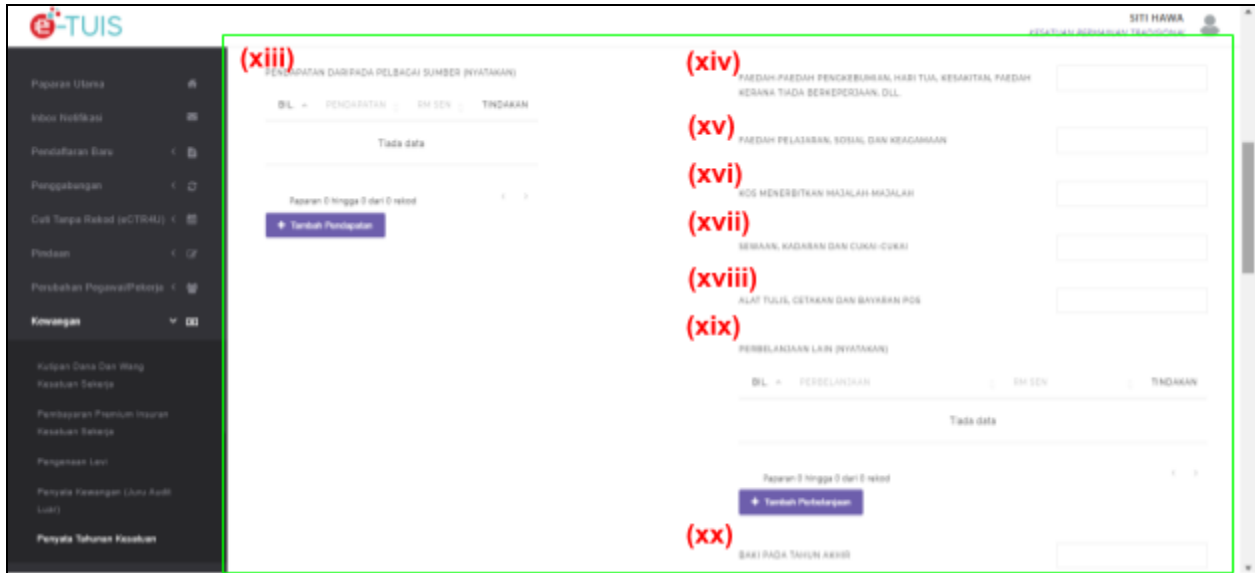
e-TUIS

SITI HAWA
KESATUAN PEKERJA-PEKERJA TRADISIONAL

Paparan Utama
Inbox Notifikasi
Pendaftaran Baru
Penggabungan
Cuti Tanpa Rekod (eCTR4U)
Pindaan
Perubahan Pegawai/Pekerja
Kewangan
Kutipan Data Dan Wang Kesatuan Sekerja
Pembayaran Premium Insuran Kesatuan Sekerja
Pengenaan Levi
Penyata Kewangan (Juru Audit Luar)
Penyata Tahunan Kesatuan

(xiii)
PENDAPATAN DARIPADA PELBAGAI SUMBER (NYATAKAN)

| BIL. | PENDAPATAN | RM SEN | TINDAKAN |
|---|---|---|---|
| Tiada data | | | |

Paparan 0 hingga 0 dari 0 rekod
+ Tambah Pendapatan

(xiv)
FAEDAH-FAEDAH PENGKEBUMIAN, HARI TUA, KESAKITAN, FAEDAH KERANA TIADA BERKEPERJAAN, DLL.

(xv)
FAEDAH PELAJARAN, SOSIAL DAN KEAGAMAAN

(xvi)
KOS MENERBITKAN MAJALAH-MAJALAH

(xvii)
SEWAAN, KADARAN DAN CUKAI-CUKAI

(xviii)
ALAT TULIS, CETAKAN DAN BAYARAN POS

(xix)
PERBELANJAAN LAIN (NYATAKAN)

| BIL. | PERBELANJAAN | RM SEN | TINDAKAN |
|---|---|---|---|
| Tiada data | | | |

Paparan 0 hingga 0 dari 0 rekod
+ Tambah Perbelanjaan

(xx)
BAKI PADA TAHUN AKHIR